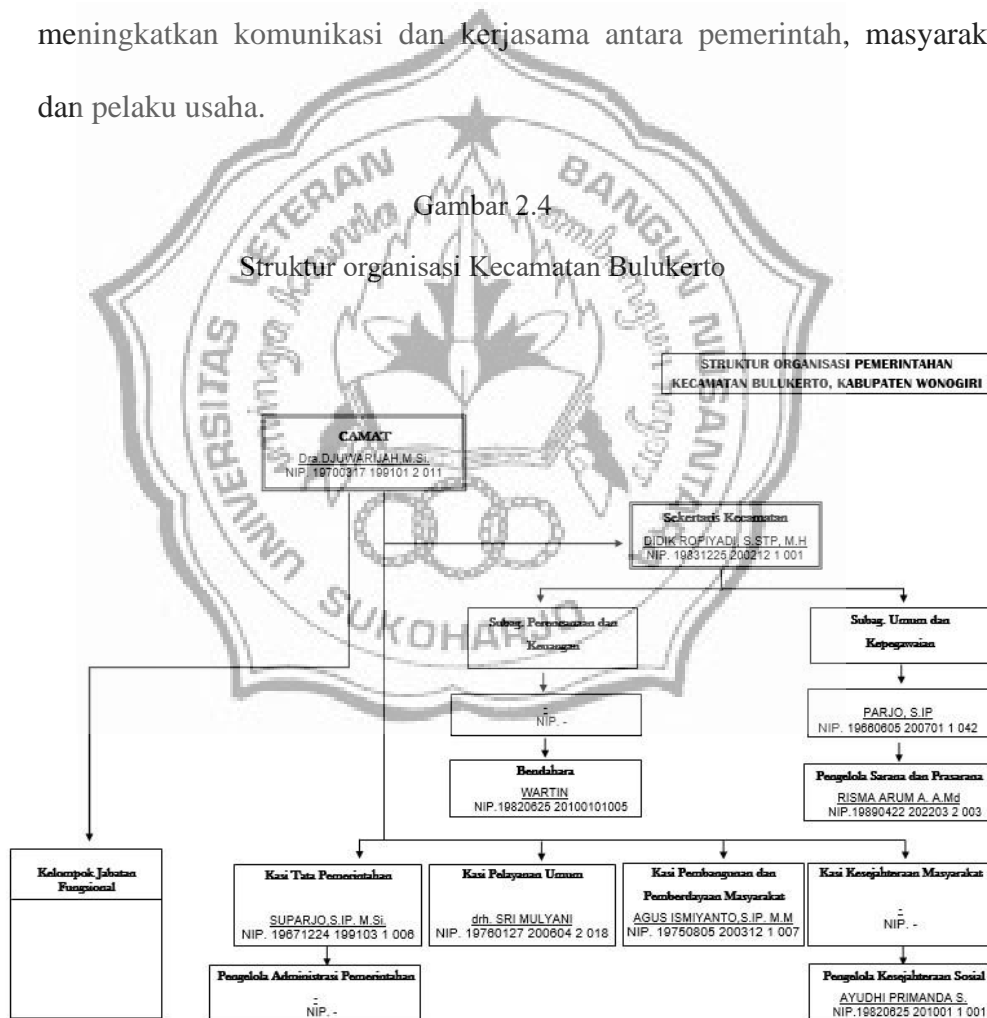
meningkatkan komunikasi dan kerjasama antara pemerintah, masyarak dan pelaku usaha.

Gambar 2.4

Struktur organisasi Kecamatan Bulukerto

STRUKTUR ORGANISASI PEMERINTAHAN KECAMATAN BULUKERTO, KABUPATEN WONOGIRI

CAMAT
Dra.DJUWARIJAH.M.Si.
NIP. 19700317 199101 2 011

Sekertaris Kecamatan
DIDIK ROPIYADI, S.STP, M.H
NIP. 19831225 200212 1 001

Subag. Perencanaan dan Keuangan

-
NIP. -

Bendahara
WARTIN
NIP.19820625 20100101005

Subag. Umum dan Kepegawaian

PARJO, S.IP
NIP. 19660605 200701 1 042

Pengelola Sarana dan Prasarana
RISMA ARUM A. A.Md
NIP.19890422 202203 2 003

Kelompok Jabatan Fungsional

Kasi Tata Pemerintahan
SUPARJO,S.IP. M.Si.
NIP. 19671224 199103 1 006

Pengelola Administrasi Pemerintahan
-
NIP. -

Kasi Pelayanan Umum
drh. SRI MULYANI
NIP. 19760127 200604 2 018

Kasi Pembangunan dan Pemberdayaan Masyarakat
AGUS ISMIYANTO,S.IP. M.M
NIP. 19750805 200312 1 007

Kasi Kesejahteraan Masyarakat
-
NIP. -

Pengelola Kesejahteraan Sosial
AYUDHI PRIMANDA S.
NIP.19820625 201001 1 001

UNIVERSITAS VETERAN BANGUN NUSANTARA SUKOHARJO